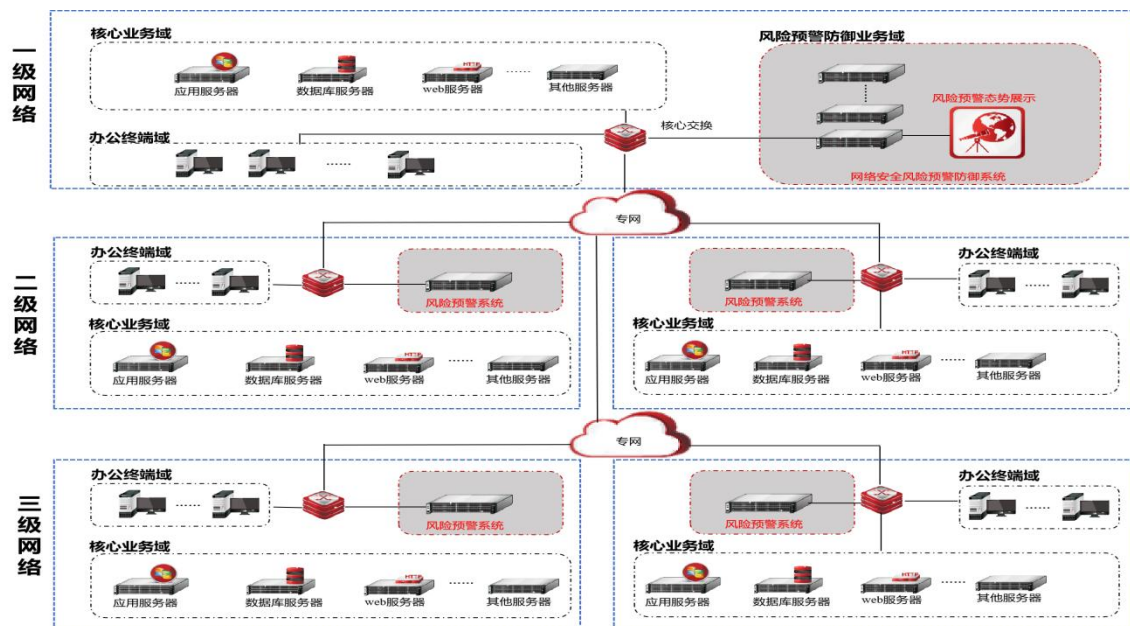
一级网络

核心业务域

应用服务器 数据库服务器 web服务器 ...... 其他服务器

办公终端域

......

核心交换

风险预警防御业务域

风险预警态势展示

网络安全风险预警防御系统

专网

二级网络

办公终端域

......

风险预警系统

核心业务域

应用服务器 数据库服务器 web服务器 ...... 其他服务器

风险预警系统

办公终端域

......

核心业务域

应用服务器 数据库服务器 web服务器 ...... 其他服务器

专网

三级网络

办公终端域

......

风险预警系统

核心业务域

应用服务器 数据库服务器 web服务器 ...... 其他服务器

风险预警系统

办公终端域

......

核心业务域

应用服务器 数据库服务器 web服务器 ...... 其他服务器